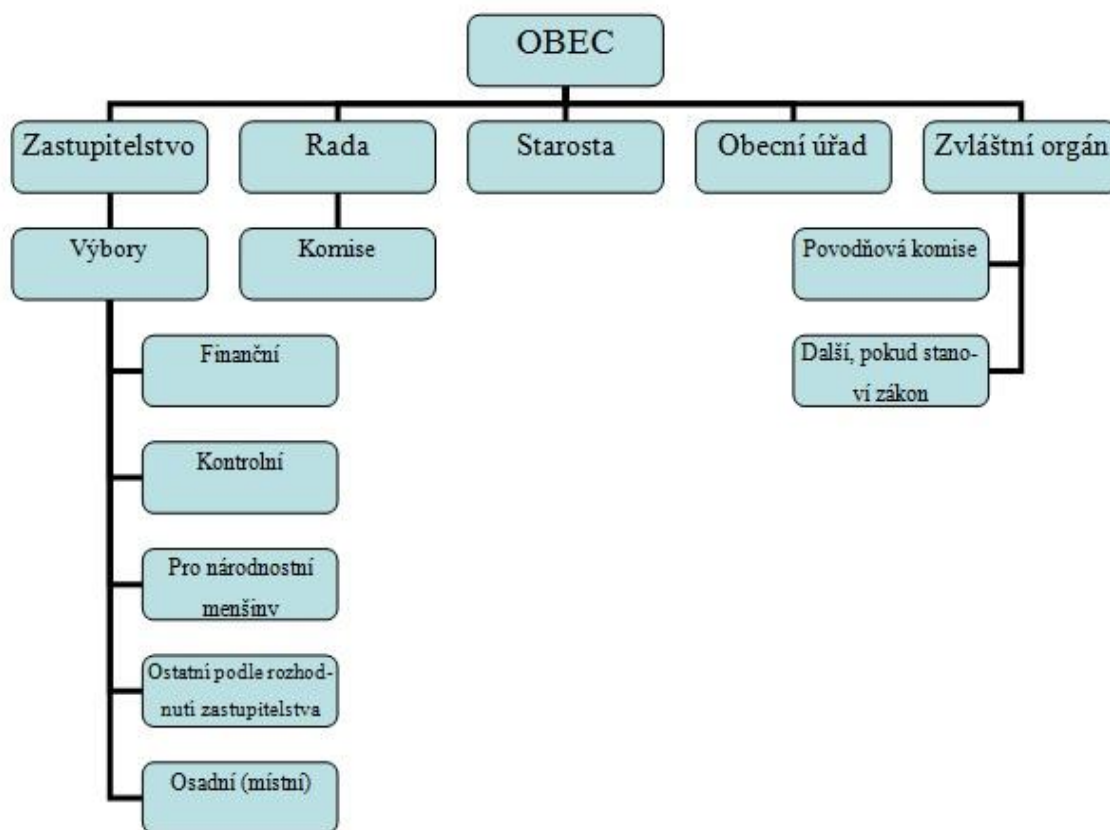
OBEC

Zastupitelstvo

Rada

Starosta

Obecní úřad

Zvláštní orgán

Výbory

Komise

Povodňová komise

Další, pokud stanoví zákon

Finanční

Kontrolní

Pro národnostní menšinv

Ostatní podle rozhodnutí zastupitelstva

Osadní (místní)